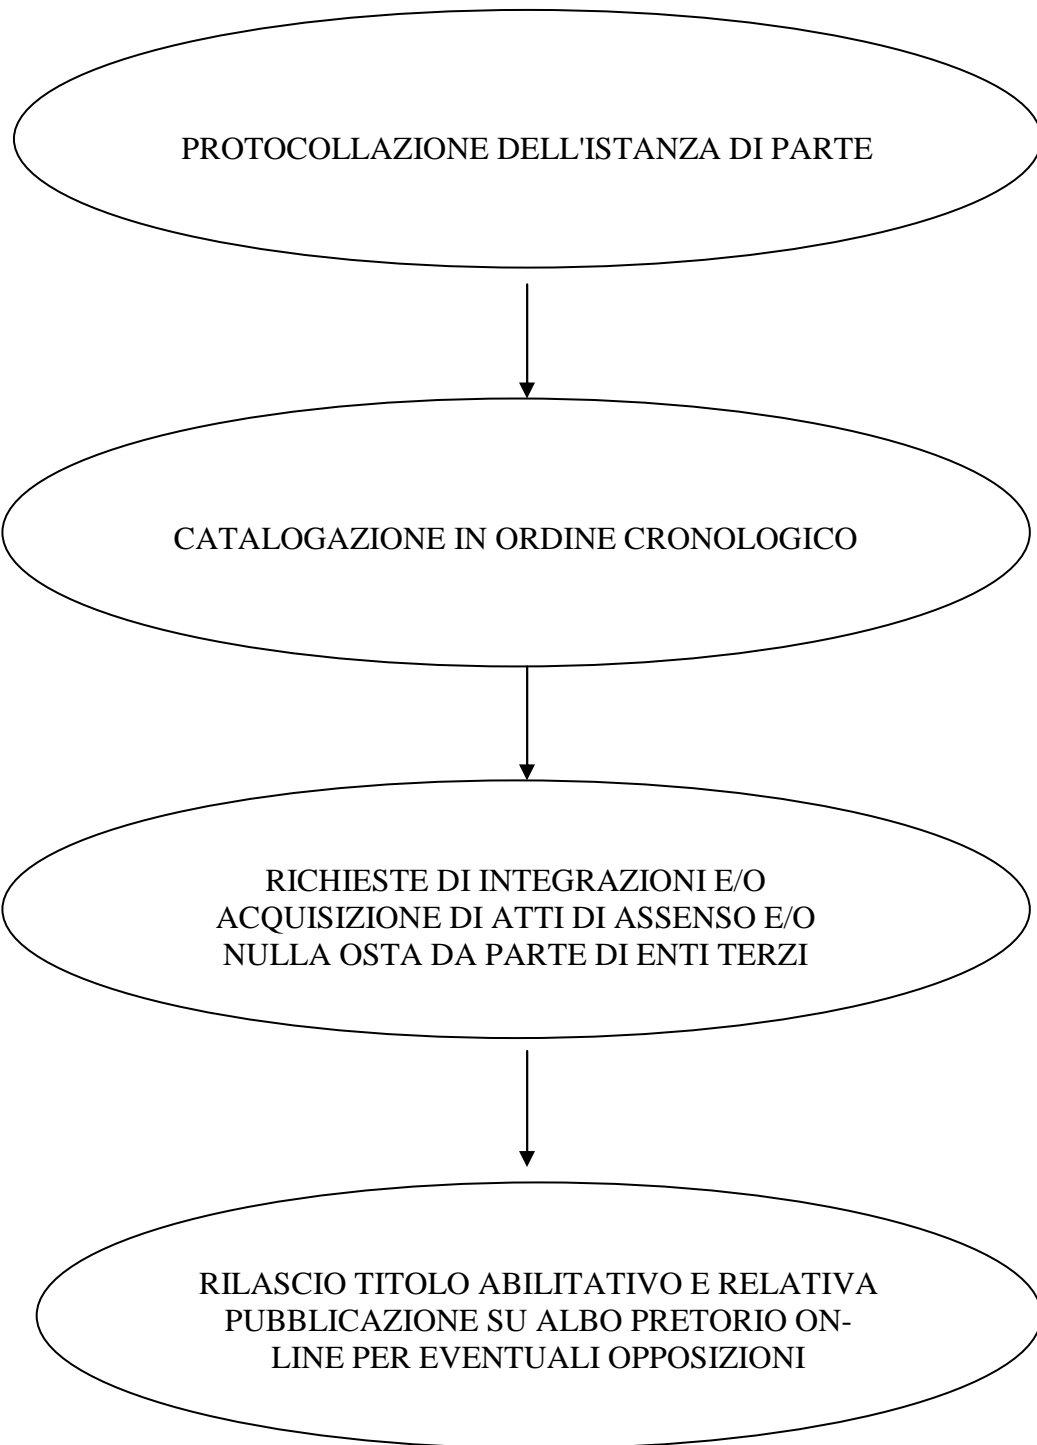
PROTOCOLLAZIONE DELL'ISTANZA DI PARTE

CATALOGAZIONE IN ORDINE CRONOLOGICO

RICHIESTE DI INTEGRAZIONI E/O ACQUISIZIONE DI ATTI DI ASSENSO E/O NULLA OSTA DA PARTE DI ENTI TERZI

RILASCIO TITOLO ABILITATIVO E RELATIVA PUBBLICAZIONE SU ALBO PRETORIO ON-LINE PER EVENTUALI OPPOSIZIONI